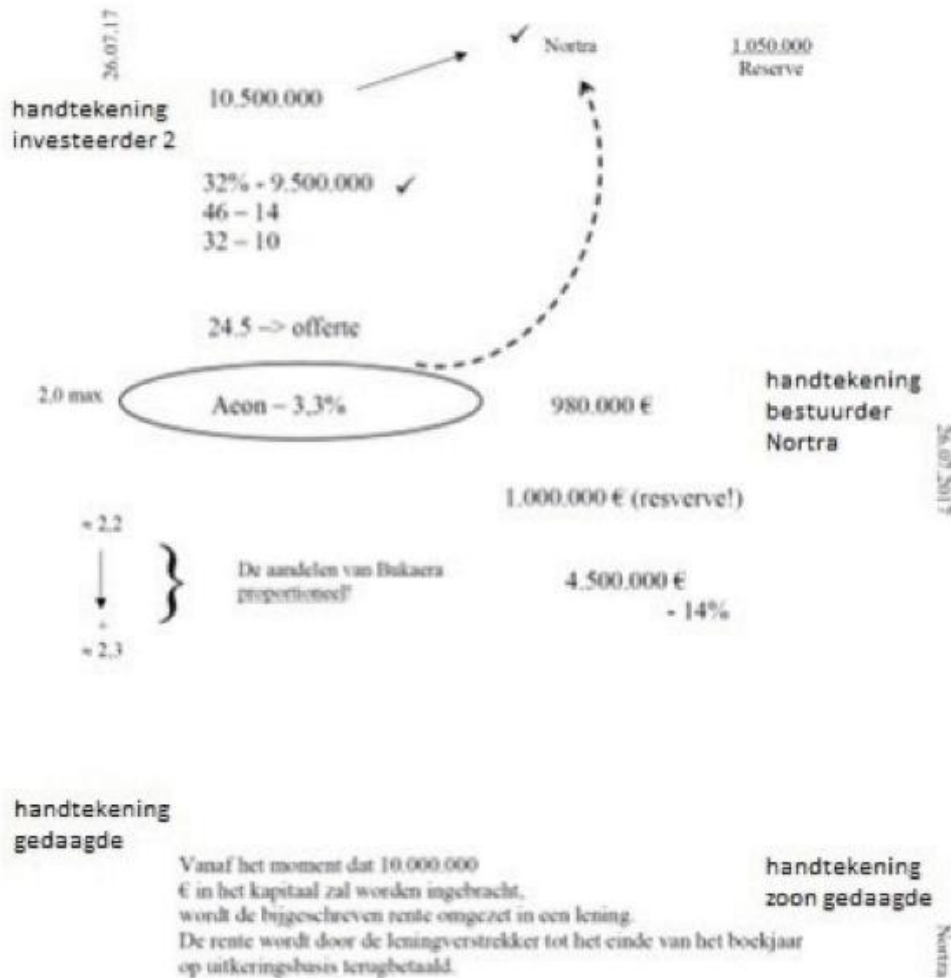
26.07.17

Nortra

1.050.000
Reserve

handtekening investeerder 2

10.500.000

32% - 9.500.000
46 – 14
32 – 10

24.5 –> offerte

2,0 max

Aeon – 3,3%

980.000 €

handtekening bestuurder Nortra

26.07.2017

1.000.000 € (resverve!)

≈ 2,2

≈ 2,3

De aandelen van Bukaera proportioneel?

4.500.000 €
- 14%

handtekening gedaagde

Vanaf het moment dat 10.000.000 € in het kapitaal zal worden ingebracht, wordt de bijgeschreven rente omgezet in een lening.
De rente wordt door de leningverstrekker tot het einde van het boekjaar op uitkeringsbasis terugbetaald.

handtekening zoon gedaagde

Nortra